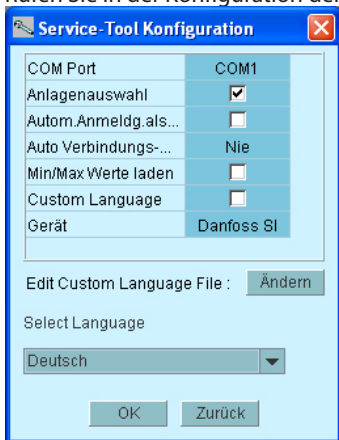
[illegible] Sie in der Konfiguration der

Service-Tool Konfiguration

| COM Port | COM1 |
|---|---|
| Anlagenauswahl | ☑ |
| Autom.Anmeldg.als... | ☐ |
| Auto Verbindungs-... | Nie |
| Min/Max Werte laden | ☐ |
| Custom Language | ☐ |
| Gerät | Danfoss SI |

Edit Custom Language File : Ändern

Select Language

Deutsch

OK Zurück